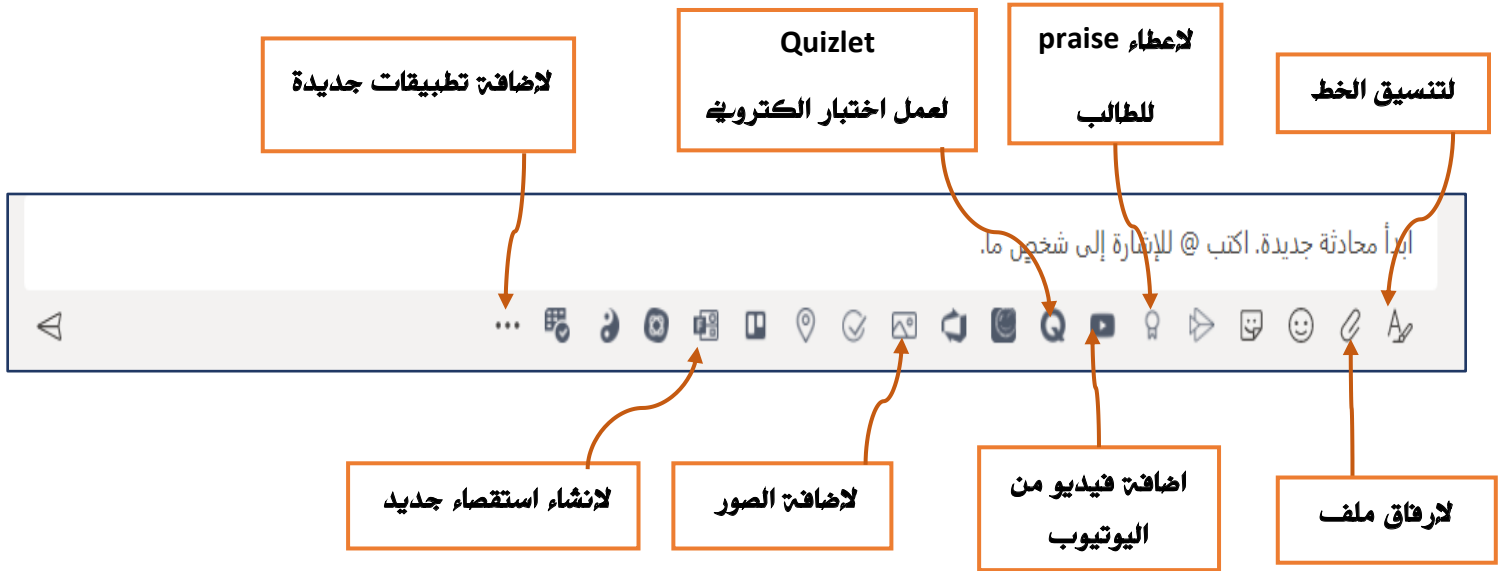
لاضافة تطبيقات جديدة

Quizlet

لعمل اختبار الكتروني

لاعطاء praise

للطالب

لتنسيق الخط

ابدأ محادثة جديدة. اكتب @ للإشارة إلى شخص ما.

لانشاء استقصاء جديد

لاضافة الصور

اضافة فيديو من اليوتيوب

لارفاق ملف